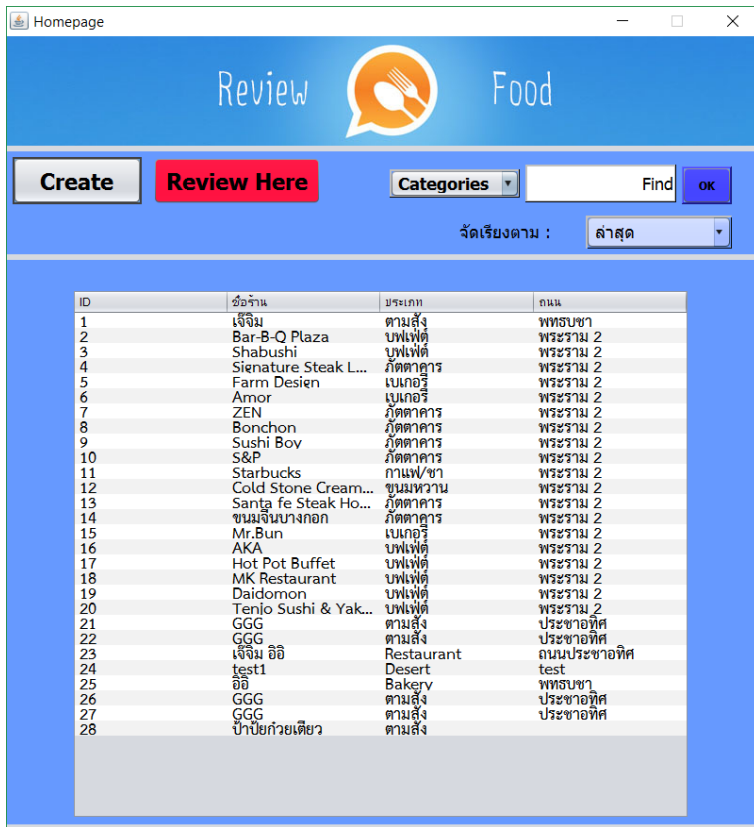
Homepage

Review Food

Create

Review Here

Categories

Find

OK

จัดเรียงตาม :

ล่าสุด

| ID | ชื่อร้าน | ประเภท | ถนน |
|---|---|---|---|
| 1 | เจ๊จิ๋ม | ตามสั่ง | พทรบชา |
| 2 | Bar-B-Q Plaza | บุฟเฟ่ต์ | พระราม 2 |
| 3 | Shabushi | บุฟเฟ่ต์ | พระราม 2 |
| 4 | Signature Steak L... | ภัตตาคาร | พระราม 2 |
| 5 | Farm Design | เบเกอรี่ | พระราม 2 |
| 6 | Amor | เบเกอรี่ | พระราม 2 |
| 7 | ZEN | ภัตตาคาร | พระราม 2 |
| 8 | Bonchon | ภัตตาคาร | พระราม 2 |
| 9 | Sushi Boy | ภัตตาคาร | พระราม 2 |
| 10 | S&P | ภัตตาคาร | พระราม 2 |
| 11 | Starbucks | กาแฟ/ชา | พระราม 2 |
| 12 | Cold Stone Cream... | ขนมหวาน | พระราม 2 |
| 13 | Santa fe Steak Ho... | ภัตตาคาร | พระราม 2 |
| 14 | ขนมจีนบางกอก | ภัตตาคาร | พระราม 2 |
| 15 | Mr.Bun | เบเกอรี่ | พระราม 2 |
| 16 | AKA | บุฟเฟ่ต์ | พระราม 2 |
| 17 | Hot Pot Buffet | บุฟเฟ่ต์ | พระราม 2 |
| 18 | MK Restaurant | บุฟเฟ่ต์ | พระราม 2 |
| 19 | Daidomon | บุฟเฟ่ต์ | พระราม 2 |
| 20 | Tenjo Sushi & Yak... | บุฟเฟ่ต์ | พระราม 2 |
| 21 | GGG | ตามสั่ง | ประชาอุทิศ |
| 22 | GGG | ตามสั่ง | ประชาอุทิศ |
| 23 | เจ๊จิ๋ม อิอิ | Restaurant | ถนนประชาอุทิศ |
| 24 | test1 | Desert | test |
| 25 | อิอิ | Bakery | พทรบชา |
| 26 | GGG | ตามสั่ง | ประชาอุทิศ |
| 27 | GGG | ตามสั่ง | ประชาอุทิศ |
| 28 | ป้าปุ้ยก๋วยเตี๋ยว | ตามสั่ง | |